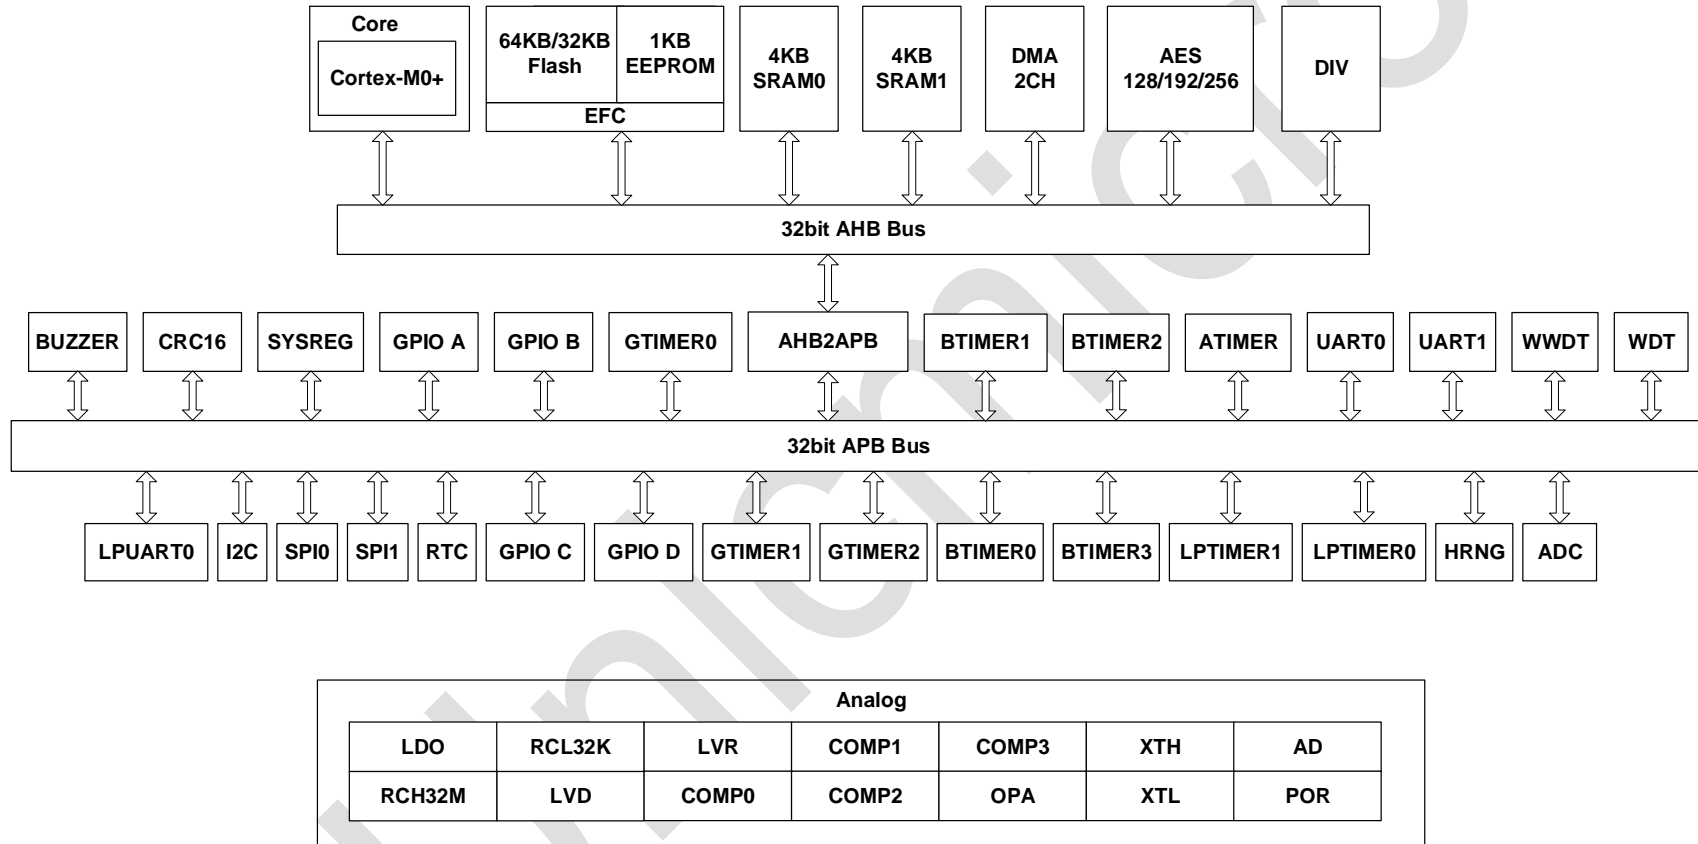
Core
Cortex-M0+

64KB/32KB Flash
1KB EEPROM
EFC

4KB SRAM0

4KB SRAM1

DMA 2CH

AES 128/192/256

DIV

32bit AHB Bus

BUZZER CRC16 SYSREG GPIO A GPIO B GTIMER0 AHB2APB BTIMER1 BTIMER2 ATIMER UART0 UART1 WWDT WDT

32bit APB Bus

LPUART0 I2C SPI0 SPI1 RTC GPIO C GPIO D GTIMER1 GTIMER2 BTIMER0 BTIMER3 LPTIMER1 LPTIMER0 HRNG ADC

Analog

| LDO | RCL32K | LVR | COMP1 | COMP3 | XTH | AD |
|---|---|---|---|---|---|---|
| RCH32M | LVD | COMP0 | COMP2 | OPA | XTL | POR |